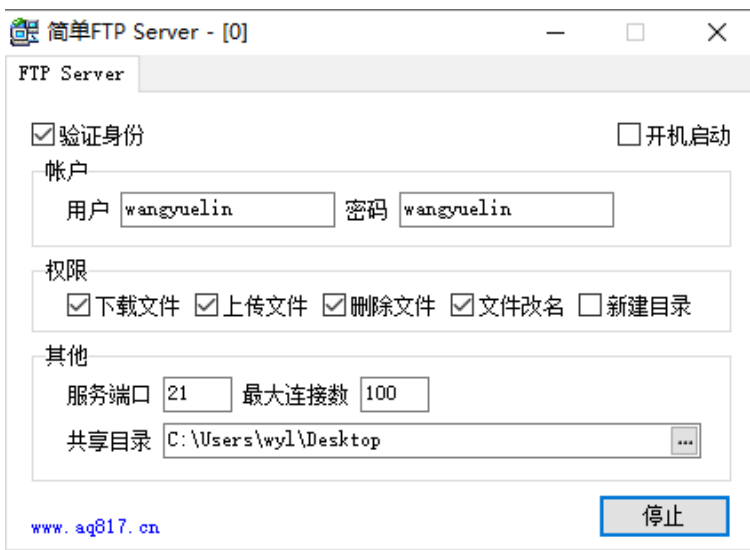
简单FTP Server - [0]

FTP Server

☑验证身份 ☐开机启动

帐户
用户 wangyuelin 密码 wangyuelin

权限
☑下载文件 ☑上传文件 ☑删除文件 ☑文件改名 ☐新建目录

其他
服务端口 21 最大连接数 100
共享目录 C:\Users\wyl\Desktop ...

www.aq817.cn

停止